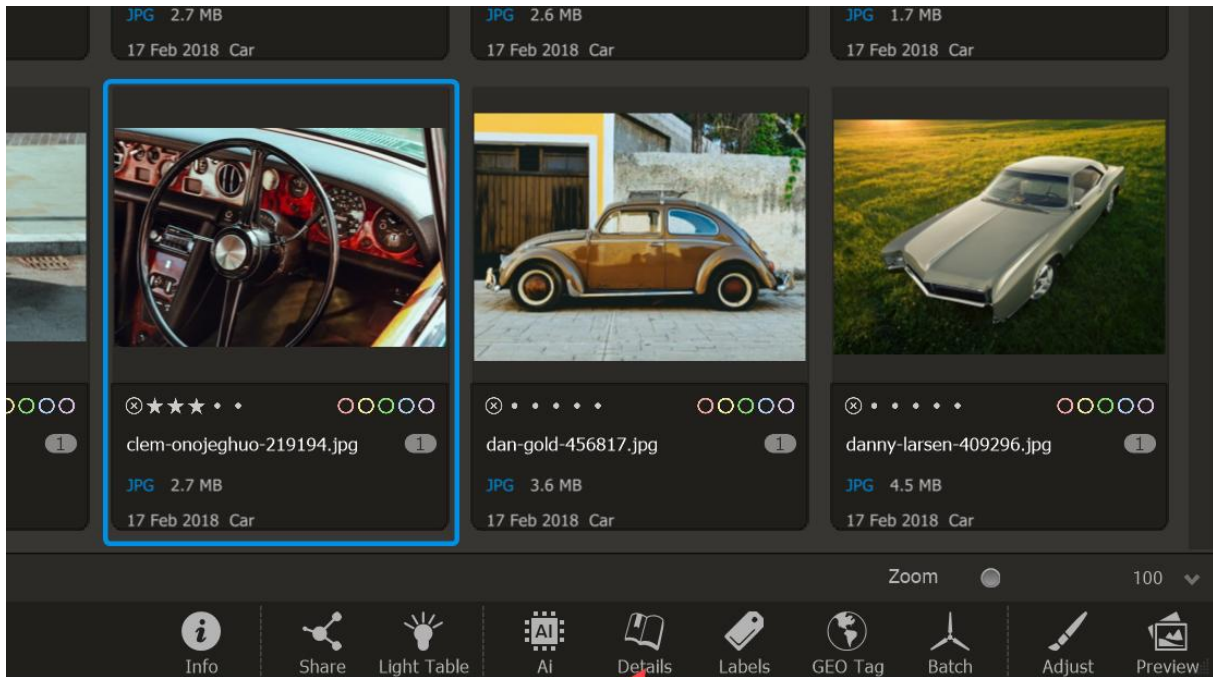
JPG 2.7 MB
17 Feb 2018 Car

JPG 2.6 MB
17 Feb 2018 Car

JPG 1.7 MB
17 Feb 2018 Car

1

clem-onojeghuo-219194.jpg 1
JPG 2.7 MB
17 Feb 2018 Car

dan-gold-456817.jpg 1
JPG 3.6 MB
17 Feb 2018 Car

danny-larsen-409296.jpg 1
JPG 4.5 MB
17 Feb 2018 Car

Zoom 100

Info Share Light Table Ai Details Labels GEO Tag Batch Adjust Preview